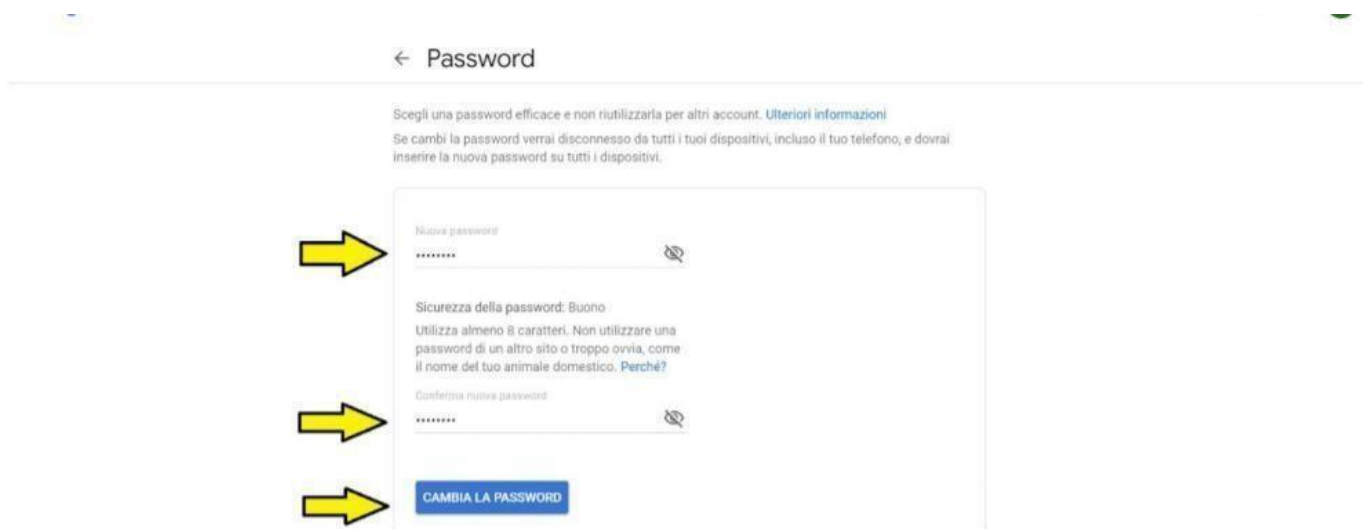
← Password

Scegli una password efficace e non riutilizzarla per altri account. Ulteriori informazioni

Se cambi la password verrai disconnesso da tutti i tuoi dispositivi, incluso il tuo telefono, e dovrai inserire la nuova password su tutti i dispositivi.

Nuova password

•••••••••

Sicurezza della password: Buono

Utilizza almeno 8 caratteri. Non utilizzare una password di un altro sito o troppo ovvia, come il nome del tuo animale domestico. Perché?

Conferma nuova password

•••••••••

CAMBIA LA PASSWORD